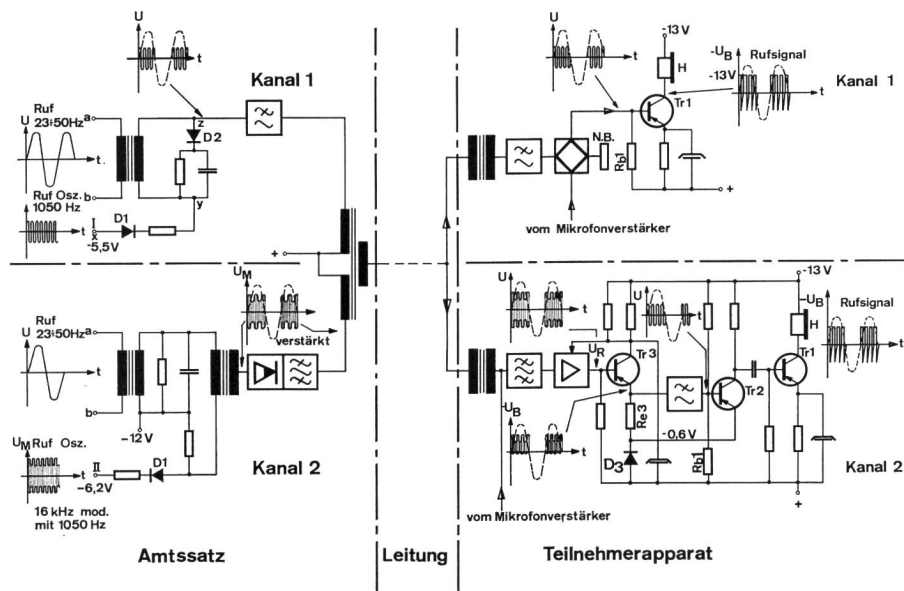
U
t
Kanal 1
Ruf
23:50Hz
U
a
t
z
D2
b
Ruf Osz.
1050 Hz
y
D1
I
x
-5,5V
+
U
t
-13 V
H
$-U_B$
Rufsignal
-13V
Tr1
t
Kanal 1
N.B.
Rb1
+
vom Mikrofonverstärker
$U_M$
t
verstärkt
Ruf
23:50Hz
a
b
-12 V
$U_M$ Ruf Osz.
t
II
-6,2V
D1
16 kHz mod.
mit 1050 Hz
Kanal 2
t
U
t
-13 V
$U_B$
H
Rufsignal
$U_R$
Tr3
t
Tr2
Tr1
$U_B$
Re3
-0,6 V
t
D3
Rb1
Kanal 2
+
vom Mikrofonverstärker
Amtssatz
Leitung
Teilnehmerapparat